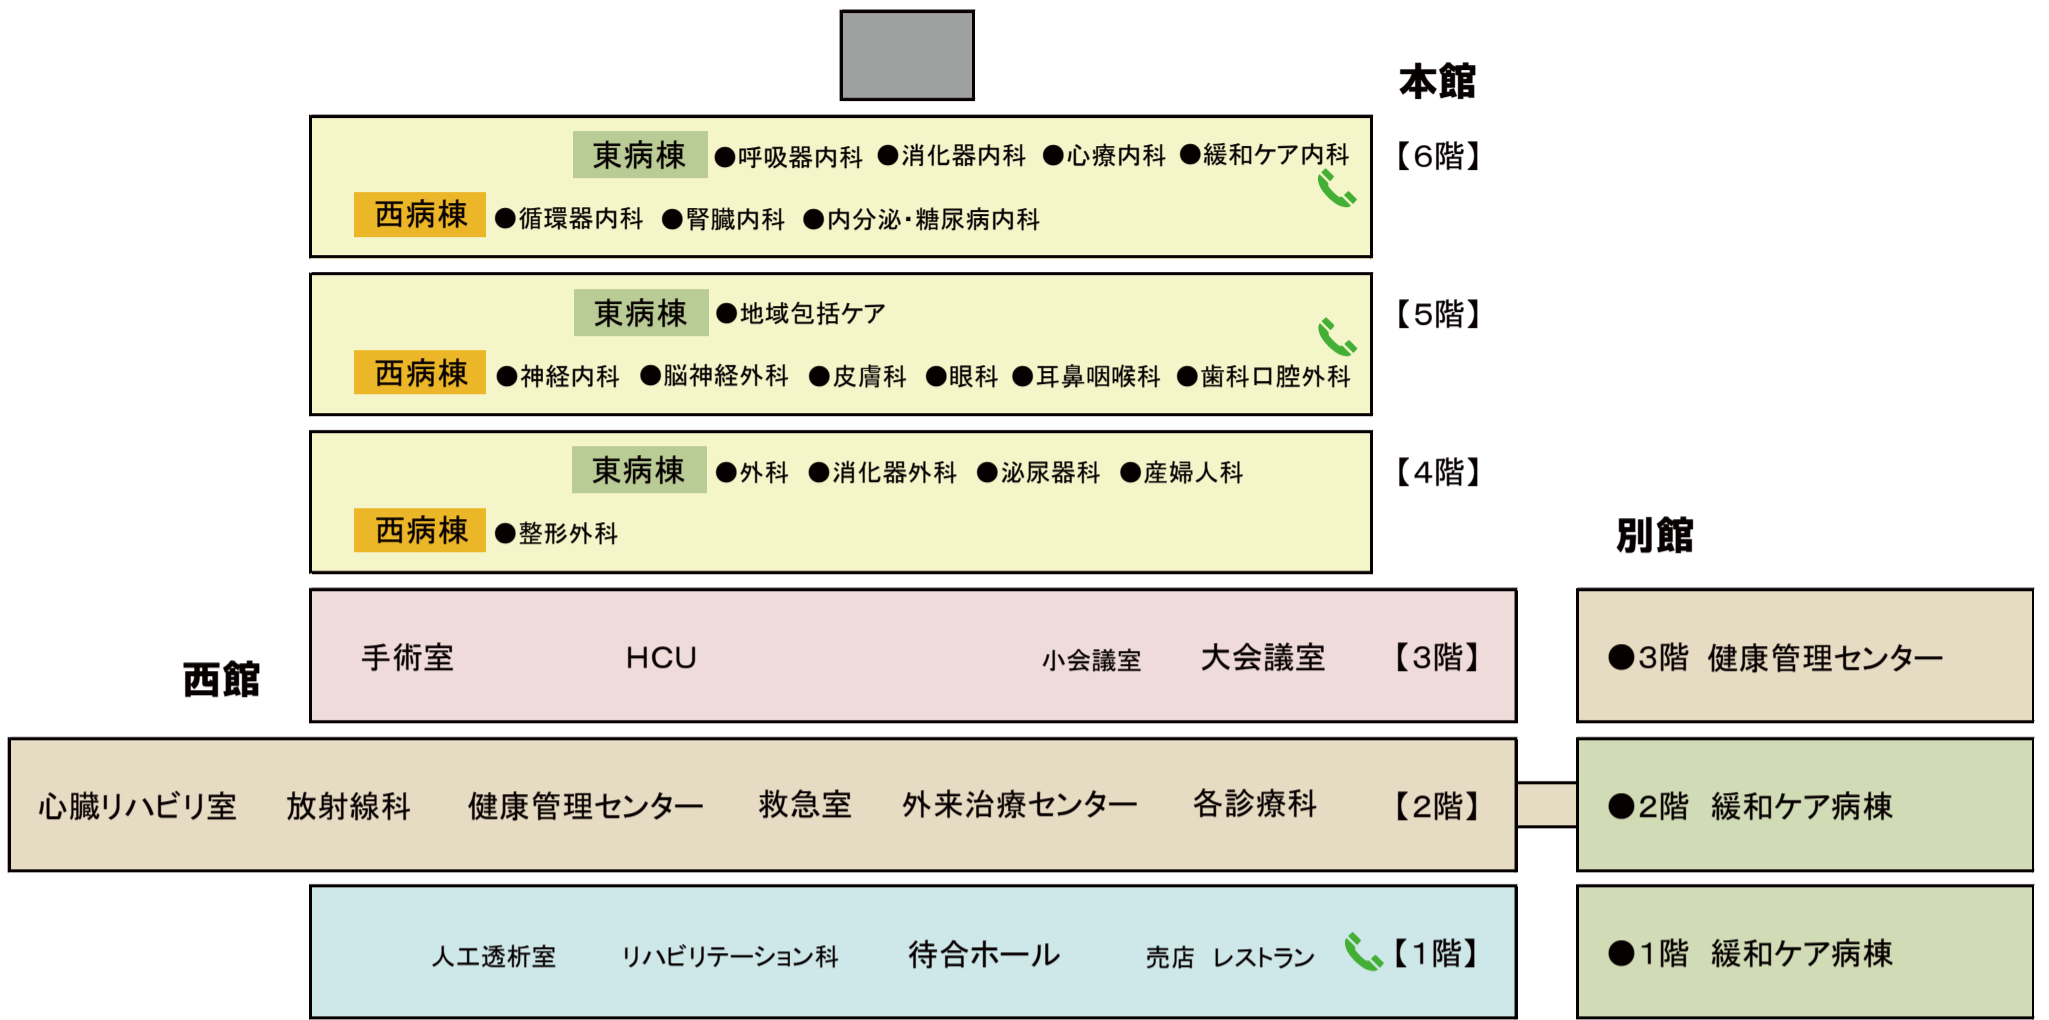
本館

東病棟 ●呼吸器内科 ●消化器内科 ●心療内科 ●緩和ケア内科
西病棟 ●循環器内科 ●腎臓内科 ●内分泌・糖尿病内科
【6階】

東病棟 ●地域包括ケア
西病棟 ●神経内科 ●脳神経外科 ●皮膚科 ●眼科 ●耳鼻咽喉科 ●歯科口腔外科
【5階】

東病棟 ●外科 ●消化器外科 ●泌尿器科 ●産婦人科
西病棟 ●整形外科
【4階】

別館

西館

手術室 HCU 小会議室 大会議室 【3階】

●3階 健康管理センター

心臓リハビリ室 放射線科 健康管理センター 救急室 外来治療センター 各診療科 【2階】

●2階 緩和ケア病棟

人工透析室 リハビリテーション科 待合ホール 売店 レストラン 【1階】

●1階 緩和ケア病棟